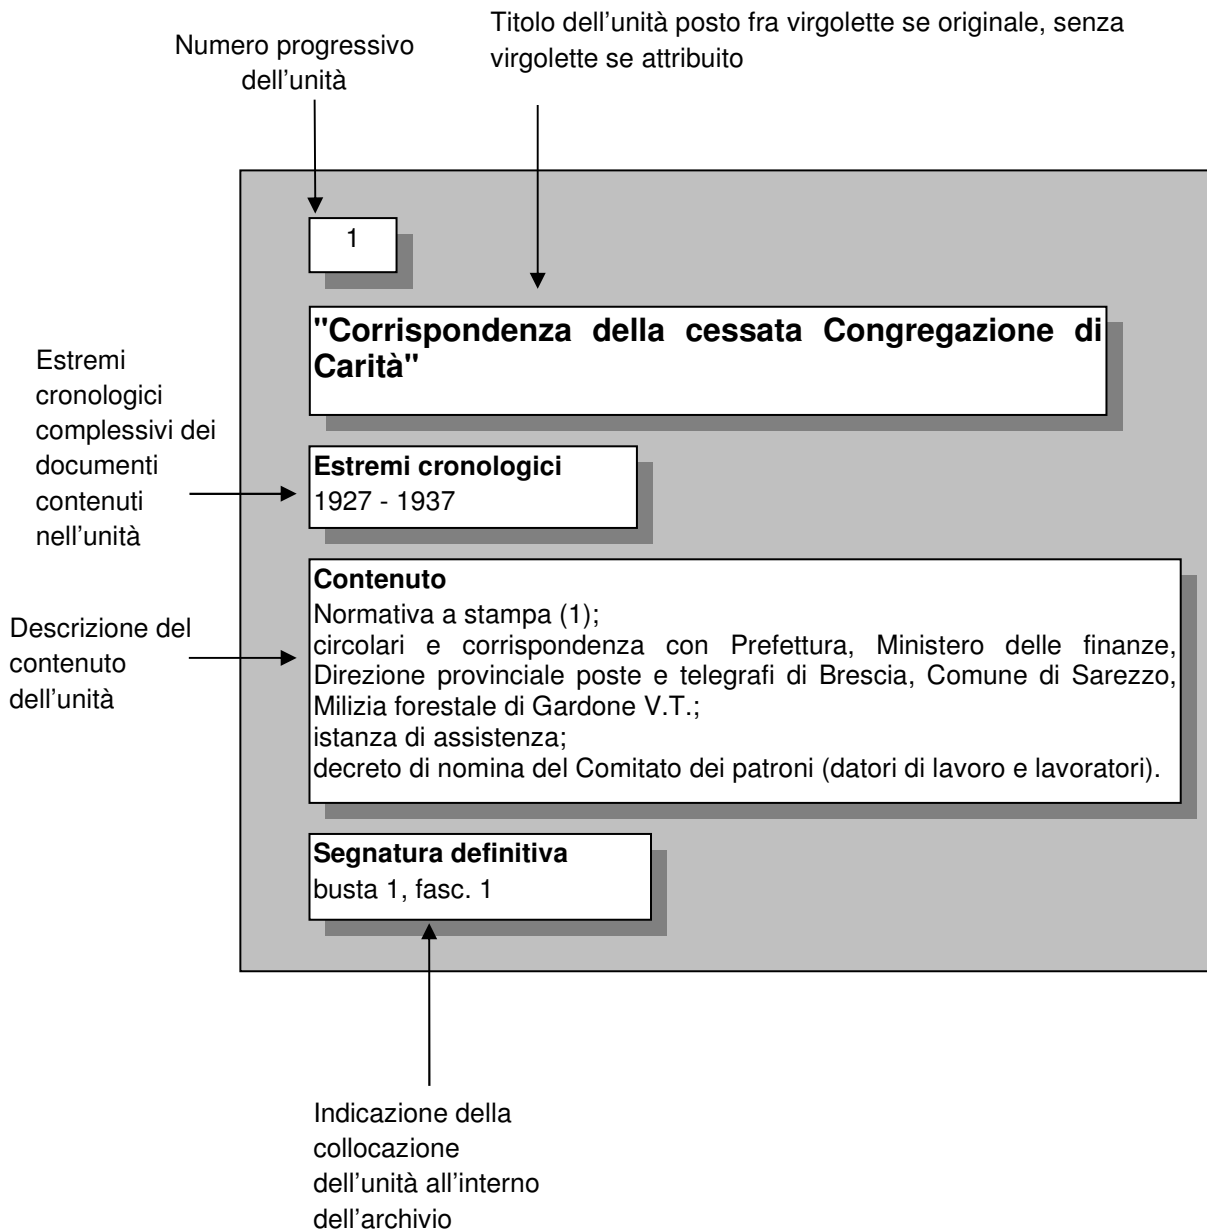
Numero progressivo dell’unità

Titolo dell’unità posto fra virgolette se originale, senza virgolette se attribuito

1

"Corrispondenza della cessata Congregazione di Carità"

Estremi cronologici complessivi dei documenti contenuti nell’unità

Estremi cronologici
1927 - 1937

Descrizione del contenuto dell’unità

Contenuto
Normativa a stampa (1);
circolari e corrispondenza con Prefettura, Ministero delle finanze, Direzione provinciale poste e telegrafi di Brescia, Comune di Sarezzo, Milizia forestale di Gardone V.T.;
istanza di assistenza;
decreto di nomina del Comitato dei patroni (datori di lavoro e lavoratori).

Segnatura definitiva
busta 1, fasc. 1

Indicazione della collocazione dell’unità all’interno dell’archivio